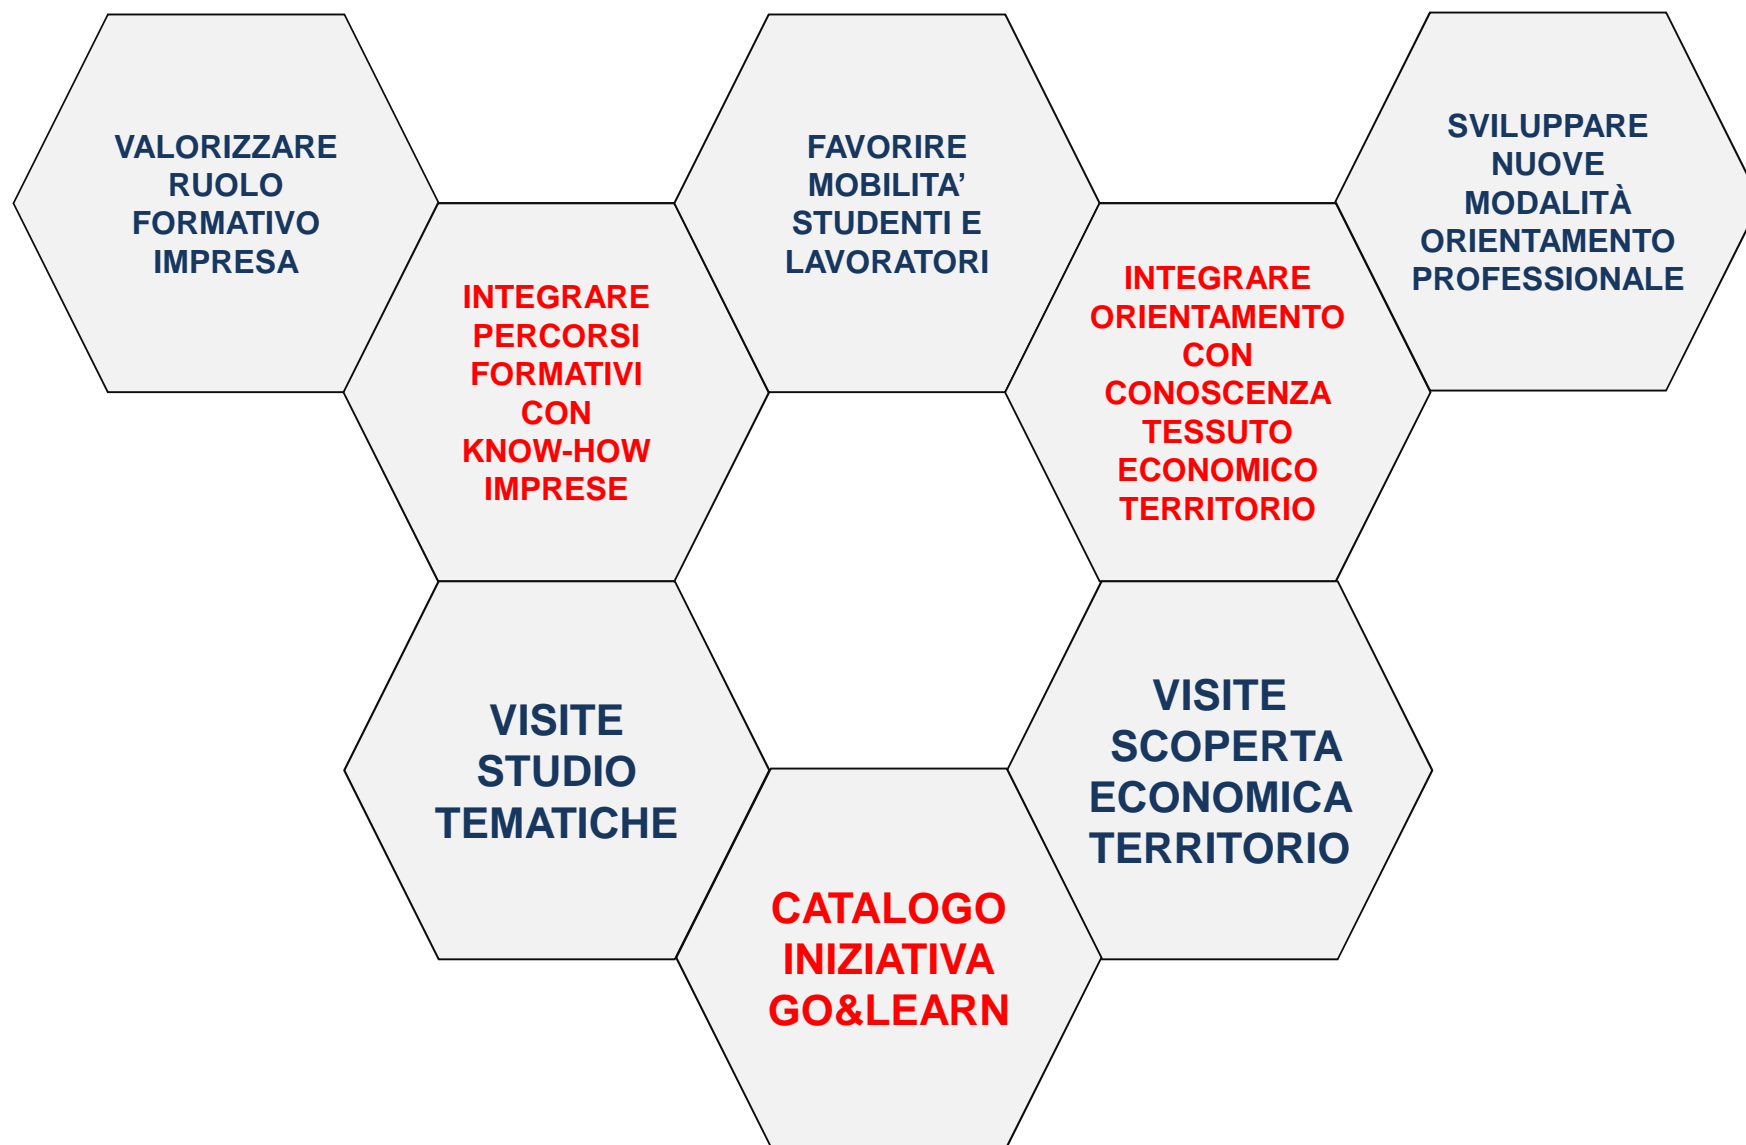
VALORIZZARE RUOLO FORMATIVO IMPRESA

FAVORIRE MOBILITA' STUDENTI E LAVORATORI

SVILUPPARE NUOVE MODALITÀ ORIENTAMENTO PROFESSIONALE

INTEGRARE PERCORSI FORMATIVI CON KNOW-HOW IMPRESE

INTEGRARE ORIENTAMENTO CON CONOSCENZA TESSUTO ECONOMICO TERRITORIO

VISITE STUDIO TEMATICHE

VISITE SCOPERTA ECONOMICA TERRITORIO

CATALOGO INIZIATIVA GO&LEARN